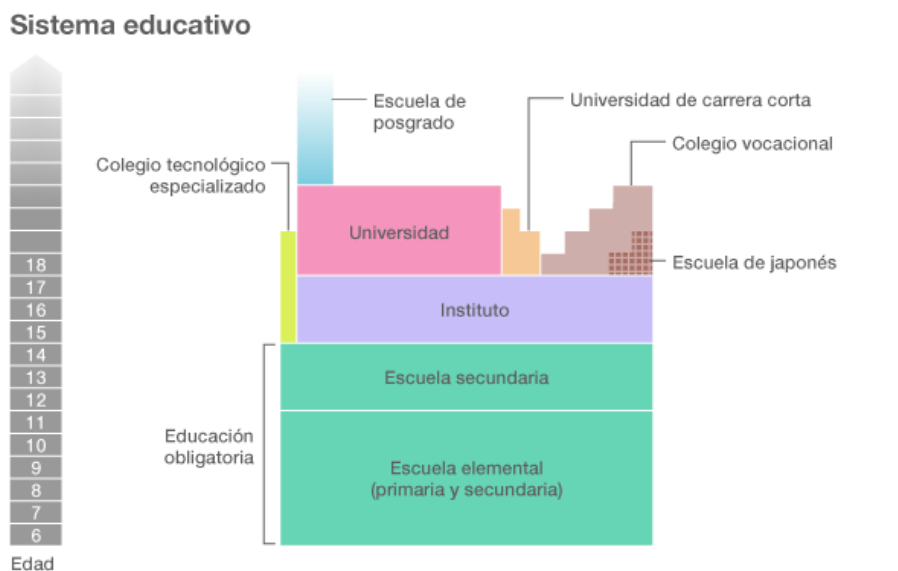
Sistema educativo

Escuela de posgrado

Universidad de carrera corta

Colegio vocacional

Colegio tecnológico especializado

Universidad

Escuela de japonés

18
17
16
15
14
13
12
11
10
9
8
7
6

Edad

Instituto

Escuela secundaria

Educación obligatoria

Escuela elemental (primaria y secundaria)